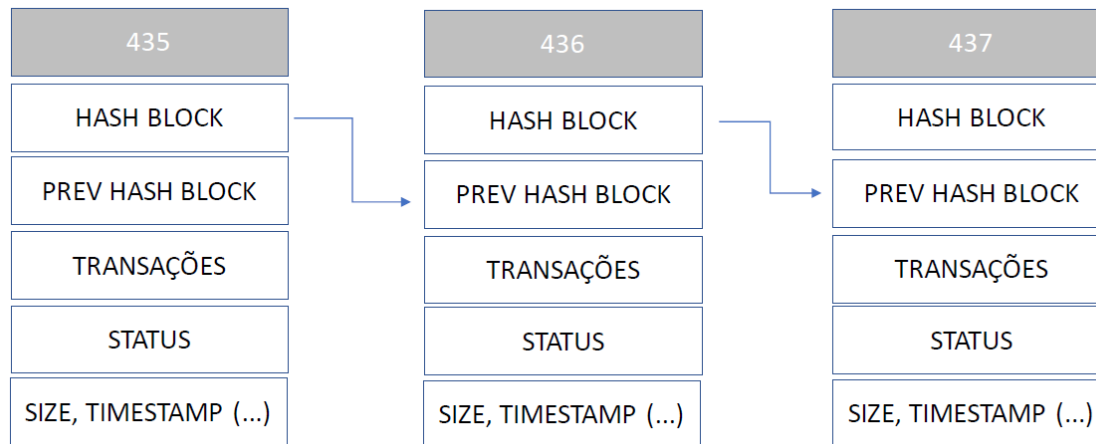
435

HASH BLOCK

PREV HASH BLOCK

TRANSAÇÕES

STATUS

SIZE, TIMESTAMP (...)

436

HASH BLOCK

PREV HASH BLOCK

TRANSAÇÕES

STATUS

SIZE, TIMESTAMP (...)

437

HASH BLOCK

PREV HASH BLOCK

TRANSAÇÕES

STATUS

SIZE, TIMESTAMP (...)